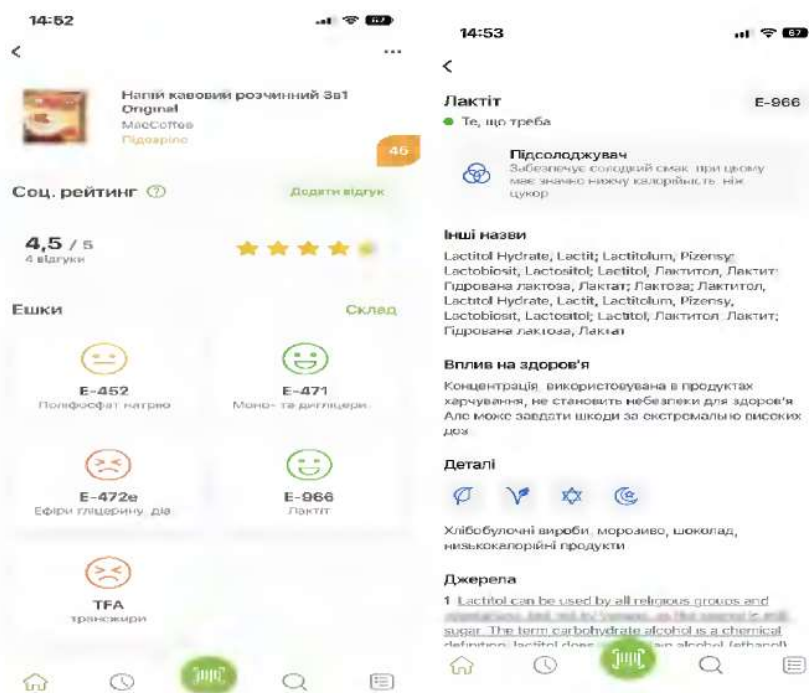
14:52

<

...

Напій кавовий розчинний 3в1 Original
MacCoffee
Підозріле

46

Соц. рейтинг ⓘ

Додати відгук

4,5 / 5
4 відгуки

Ешки

Склад

E-452
Поліфосфат натрію

E-471
Моно- та дигліцери...

E-472e
Ефіри гліцерину, діа...

E-966
Лактит

TFA
трансжири

14:53

<

Лактіт

E-966

Те, що треба

Підсолоджувач
Забезпечує солодкий смак, при цьому має значно нижчу калорійність, ніж цукор

Інші назви

Lactitol Hydrate, Lactit; Lactitolum, Pizensy; Lactobiosit, Lactositol; Lactitol, Лактитол, Лактит; Гідрована лактоза, Лактат; Лактоза; Лактитол, Lactitol Hydrate, Lactit, Lactitolum, Pizensy, Lactobiosit, Lactositol; Lactitol; Лактитол, Лактит; Гідрована лактоза, Лактат

Вплив на здоров'я

Концентрація, використовувана в продуктах харчування, не становить небезпеки для здоров'я. Але може завдати шкоди за екстремально високих доз

Деталі

Хлібобулочні вироби, морозиво, шоколад, низькокалорійні продукти

Джерела

1 Lactitol can be used by all religious groups and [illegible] sugar. The term carbohydrate alcohol is a chemical definition; lactitol does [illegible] alcohol (ethanol)